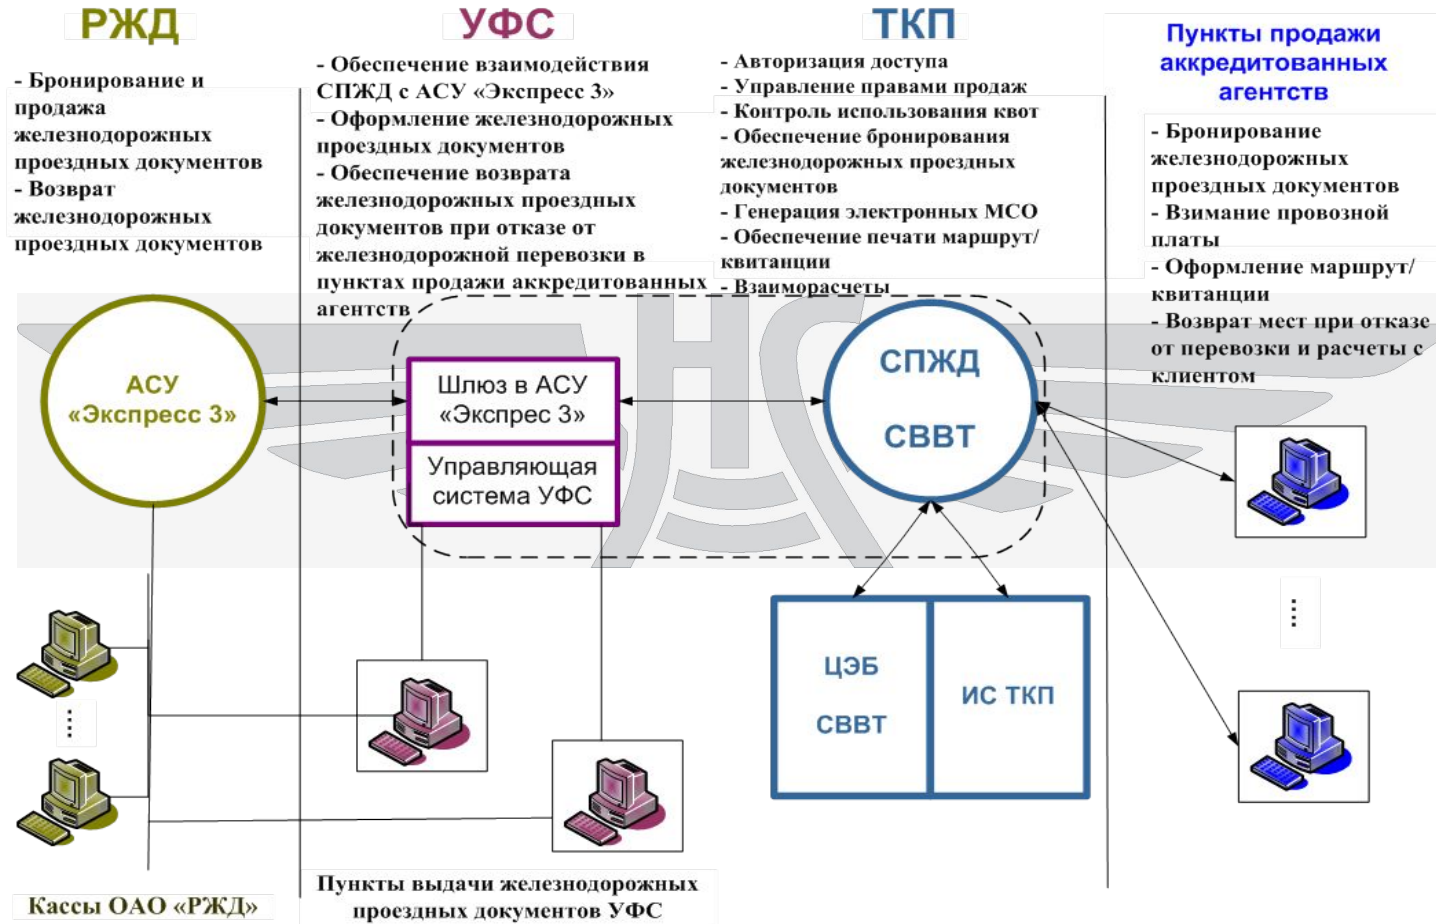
РЖД

- Бронирование и продажа железнодорожных проездных документов
- Возврат железнодорожных проездных документов

УФС

- Обеспечение взаимодействия СПЖД с АСУ «Экспресс 3»
- Оформление железнодорожных проездных документов
- Обеспечение возврата железнодорожных проездных документов при отказе от железнодорожной перевозки в пунктах продажи аккредитованных агентств

ТКП

- Авторизация доступа
- Управление правами продаж
- Контроль использования квот
- Обеспечение бронирования железнодорожных проездных документов
- Генерация электронных МСО
- Обеспечение печати маршрут/квитанции
- Взаиморасчеты

Пункты продажи аккредитованных агентств

- Бронирование железнодорожных проездных документов
- Взимание провозной платы
- Оформление маршрут/квитанции
- Возврат мест при отказе от перевозки и расчеты с клиентом

АСУ «Экспресс 3»

Шлюз в АСУ «Экспрес 3»

Управляющая система УФС

СПЖД

СВВТ

ЦЭБ

СВВТ

ИС ТКП

Кассы ОАО «РЖД»

Пункты выдачи железнодорожных проездных документов УФС